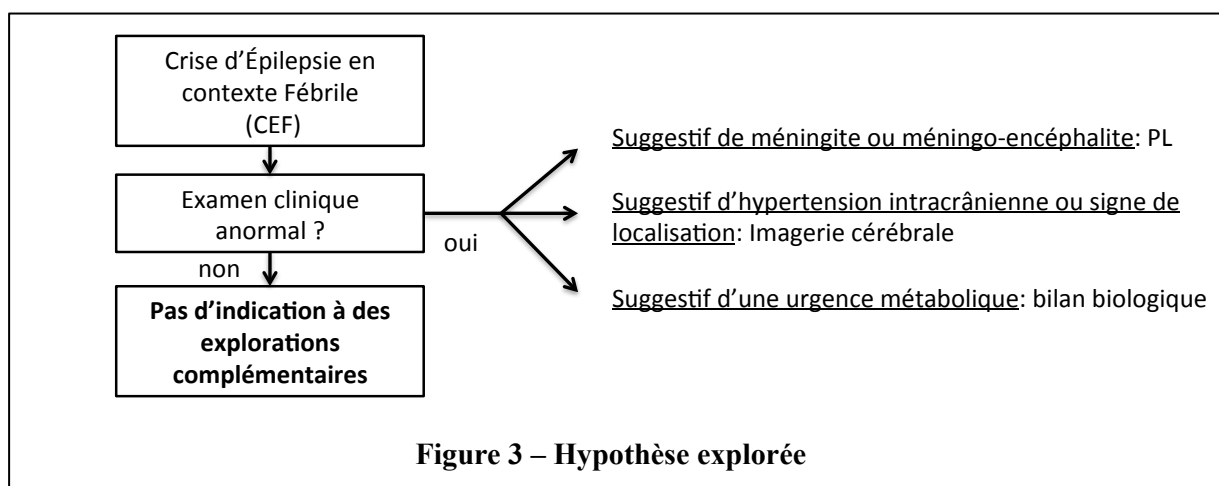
Crise d'Épilepsie en contexte Fébrile (CEF)

Examen clinique anormal ?

non

Pas d'indication à des explorations complémentaires

oui

Suggestif de méningite ou méningo-encéphalite: PL

Suggestif d'hypertension intracrânienne ou signe de localisation: Imagerie cérébrale

Suggestif d'une urgence métabolique: bilan biologique

Figure 3 – Hypothèse explorée